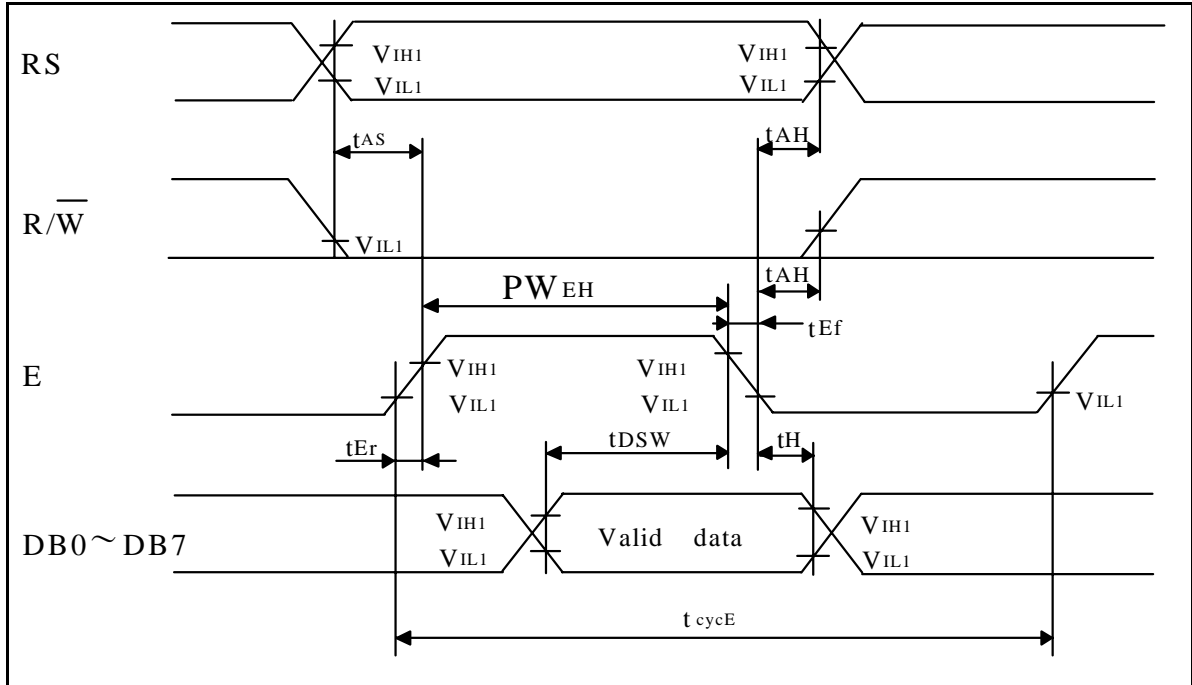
RS

$V_{IH1}$
$V_{IL1}$

$V_{IH1}$
$V_{IL1}$

$t_{AS}$

$t_{AH}$

$R/\overline{W}$

$V_{IL1}$

$t_{AH}$

$PW_{EH}$

$t_{Ef}$

E

$V_{IH1}$
$V_{IL1}$

$V_{IH1}$
$V_{IL1}$

$V_{IL1}$

$t_{Er}$

$t_{DSW}$

$t_H$

DB0～DB7

$V_{IH1}$
$V_{IL1}$

Valid data

$V_{IH1}$
$V_{IL1}$

$t_{cycE}$